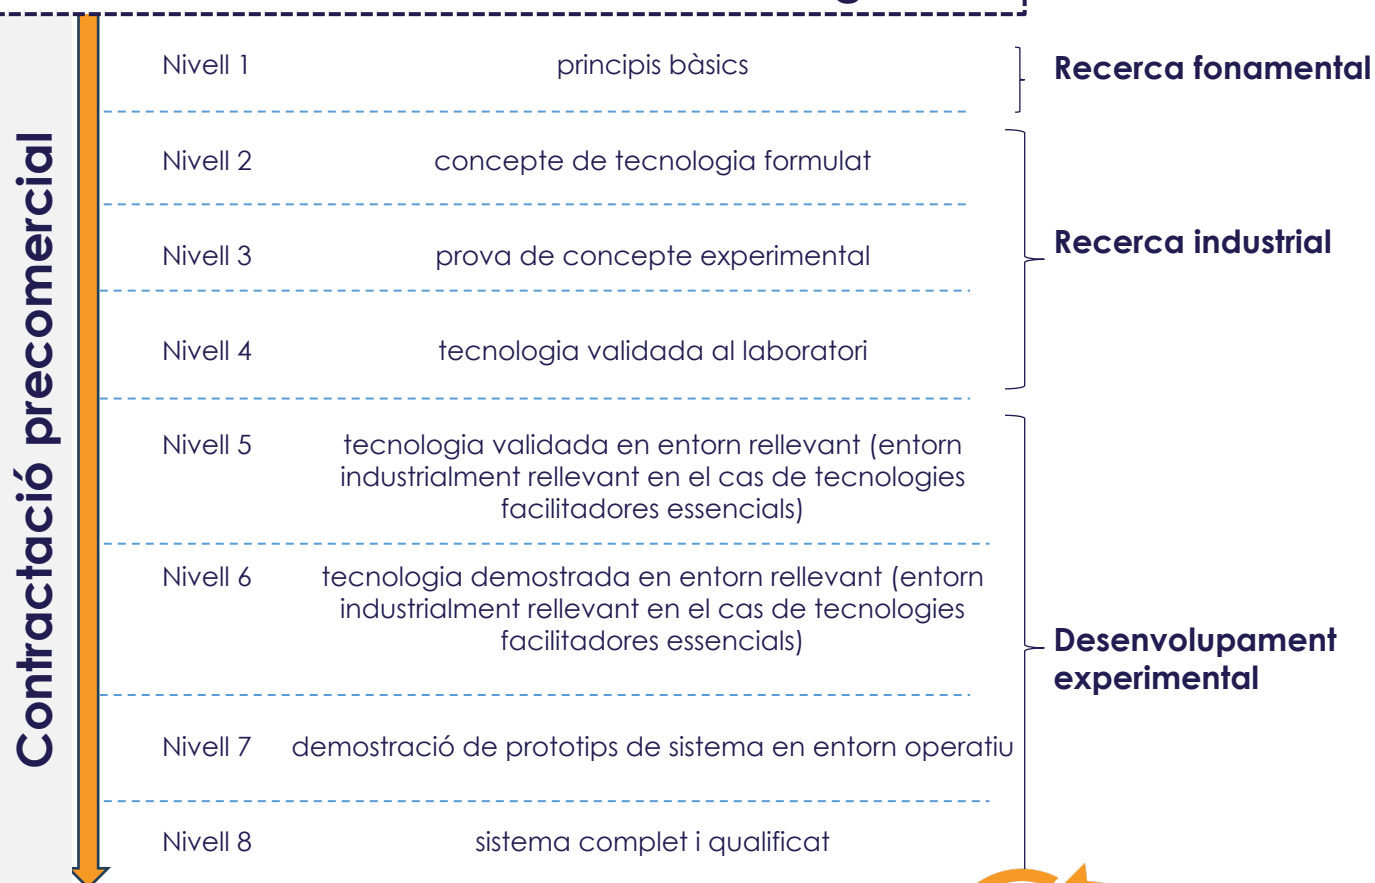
Contractació precomercial

Nivell 1 principis bàsics

Nivell 2 concepte de tecnologia formulat

Nivell 3 prova de concepte experimental

Nivell 4 tecnologia validada al laboratori

Nivell 5 tecnologia validada en entorn rellevant (entorn industrialment rellevant en el cas de tecnologies facilitadores essencials)

Nivell 6 tecnologia demostrada en entorn rellevant (entorn industrialment rellevant en el cas de tecnologies facilitadores essencials)

Nivell 7 demostració de prototips de sistema en entorn operatiu

Nivell 8 sistema complet i qualificat

Recerca fonamental

Recerca industrial

Desenvolupament experimental